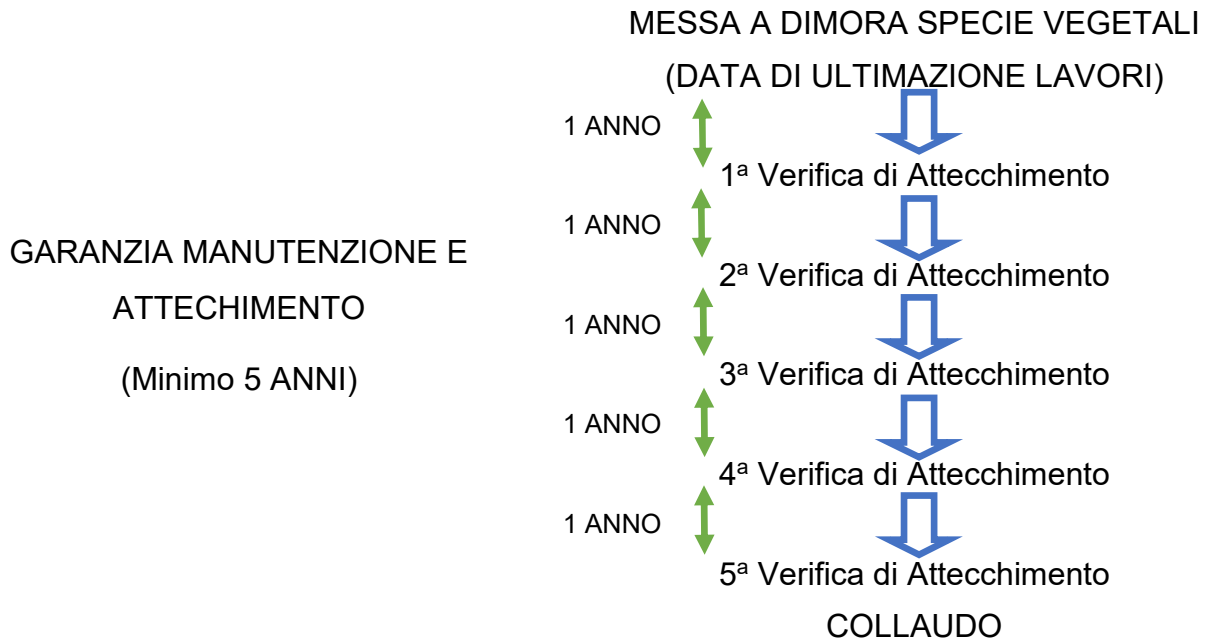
MESSA A DIMORA SPECIE VEGETALI
(DATA DI ULTIMAZIONE LAVORI)

GARANZIA MANUTENZIONE E ATTECHIMENTO
(Minimo 5 ANNI)

1 ANNO
1ª Verifica di Attecchimento
1 ANNO
2ª Verifica di Attecchimento
1 ANNO
3ª Verifica di Attecchimento
1 ANNO
4ª Verifica di Attecchimento
1 ANNO
5ª Verifica di Attecchimento
COLLAUDO